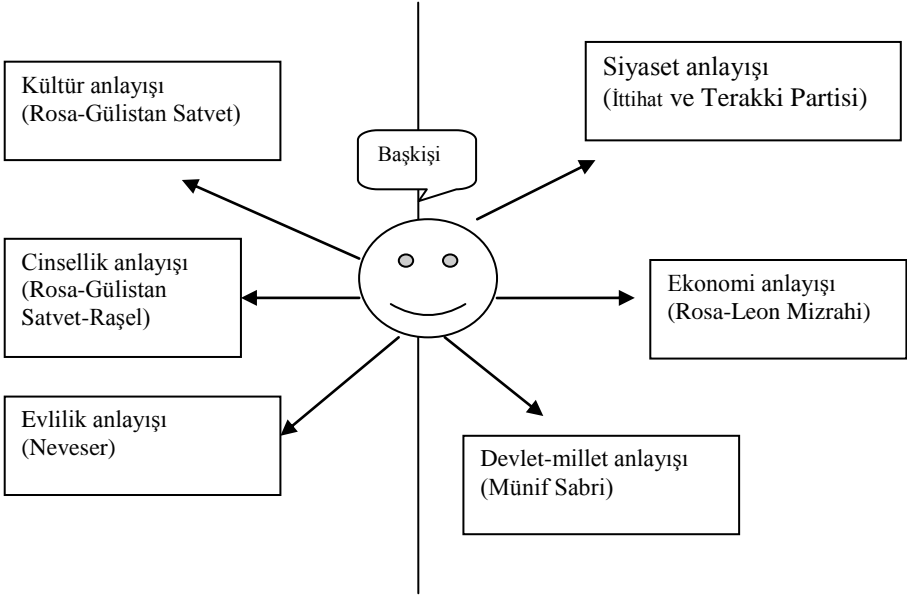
Kültür anlayışı
(Rosa-Gülistan Satvet)

Siyaset anlayışı
(İttihat ve Terakki Partisi)

Başkişi

Cinsellik anlayışı
(Rosa-Gülistan Satvet-Raşel)

Ekonomi anlayışı
(Rosa-Leon Mizrahi)

Evlilik anlayışı
(Neveser)

Devlet-millet anlayışı
(Münif Sabri)